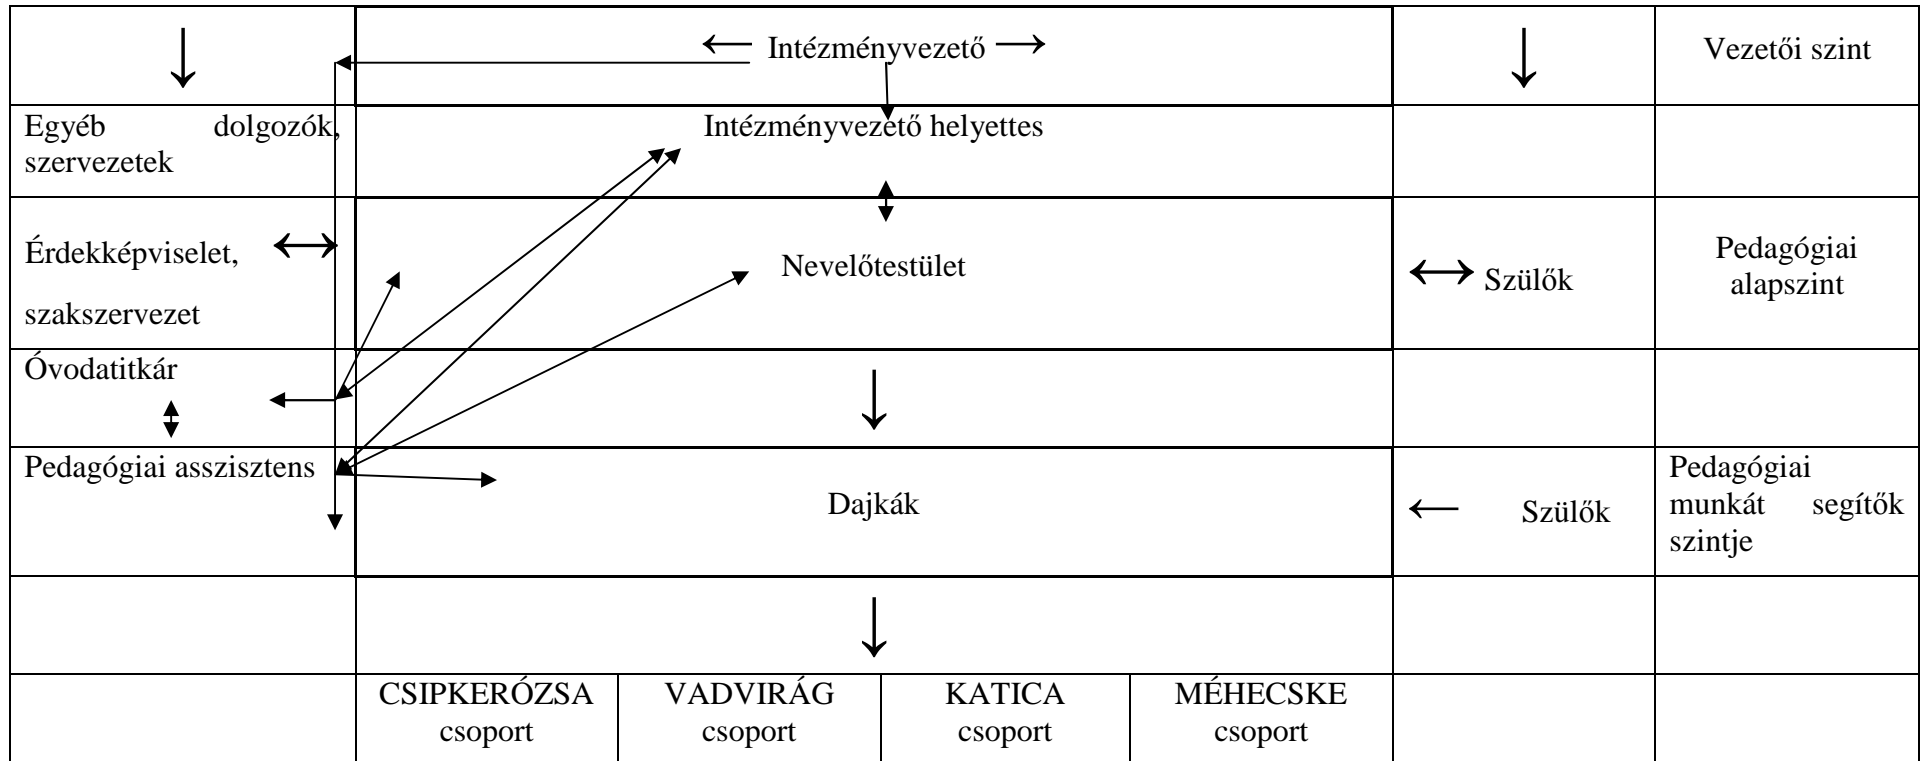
| ↓ | ← Intézményvezető → | | | | ↓ | Vezetői szint |
|---|---|---|---|---|---|---|
| Egyéb dolgozók, szervezetek | Intézményvezető helyettes | | | | | |
| Érdekképviselet, szakszervezet ↔ | Nevelőtestület | | | | ↔ Szülők | Pedagógiai alapszint |
| Óvodatitkár | ↓ | | | | | |
| Pedagógiai asszisztens | Dajkák | | | | ← Szülők | Pedagógiai munkát segítők szintje |
| | ↓ | | | | | |
| | CSIPKERÓZSA csoport | VADVIRÁG csoport | KATICA csoport | MÉHECSKE csoport | | |